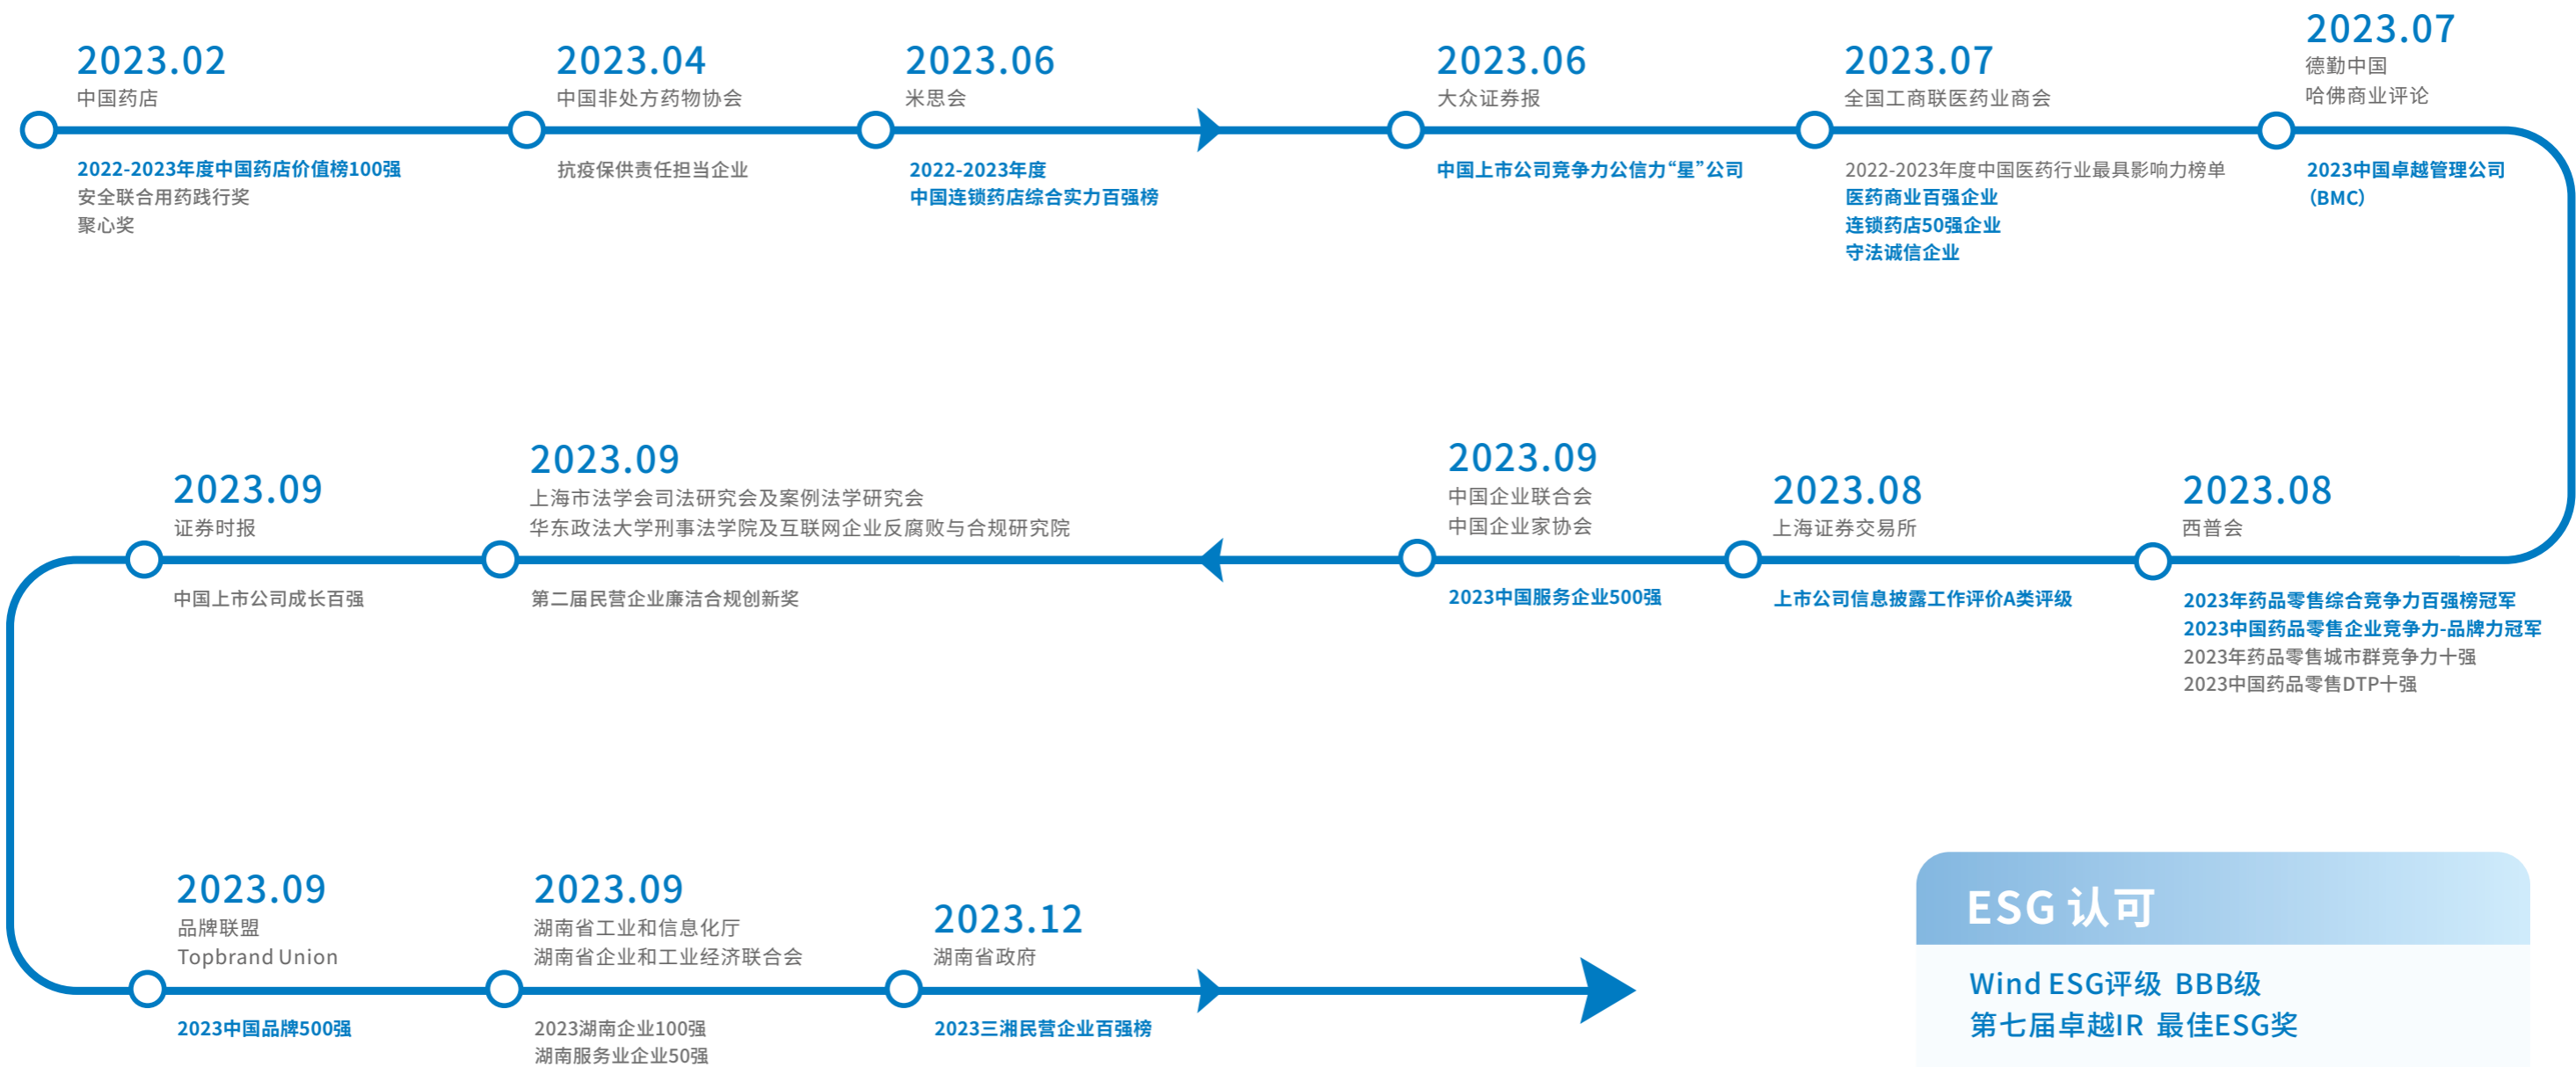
2023.02
中国药店

2022-2023年度中国药店价值榜100强
安全联合用药践行奖
聚心奖

2023.04
中国非处方药物协会

抗疫保供责任担当企业

2023.06
米思会

2022-2023年度
中国连锁药店综合实力百强榜

2023.06
大众证券报

中国上市公司竞争力公信力"星"公司

2023.07
全国工商联医药业商会

2022-2023年度中国医药行业最具影响力榜单
医药商业百强企业
连锁药店50强企业
守法诚信企业

2023.07
德勤中国
哈佛商业评论

2023中国卓越管理公司
(BMC)

2023.09
证券时报

中国上市公司成长百强

2023.09
上海市法学会司法研究会及案例法学研究会
华东政法大学刑事法学院及互联网企业反腐败与合规研究院

第二届民营企业廉洁合规创新奖

2023.09
中国企业联合会
中国企业家协会

2023中国服务企业500强

2023.08
上海证券交易所

上市公司信息披露工作评价A类评级

2023.08
西普会

2023年药品零售综合竞争力百强榜冠军
2023中国药品零售企业竞争力-品牌力冠军
2023年药品零售城市群竞争力十强
2023中国药品零售DTP十强

2023.09
品牌联盟
Topbrand Union

2023中国品牌500强

2023.09
湖南省工业和信息化厅
湖南省企业和工业经济联合会

2023湖南企业100强
湖南服务业企业50强

2023.12
湖南省政府

2023三湘民营企业百强榜

ESG 认可

Wind ESG评级 BBB级
第七届卓越IR 最佳ESG奖